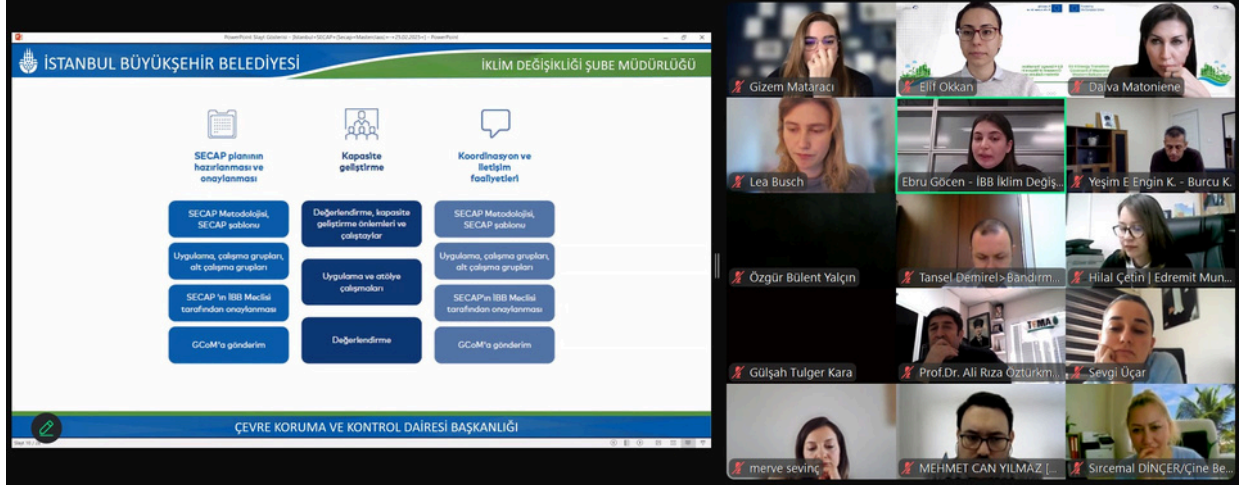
İSTANBUL BÜYÜKŞEHİR BELEDİYESİ

İKLİM DEĞİŞİKLİĞİ ŞUBE MÜDÜRLÜĞÜ

SECAP planının hazırlanması ve onaylanması

SECAP Metodolojisi, SECAP şablonu

Uygulama, çalışma grupları, alt çalışma grupları

SECAP 'ın İBB Meclisi tarafından onaylanması

GCoM'a gönderim

Kapasite geliştirme

Değerlendirme, kapasite geliştirme önlemleri ve çalıştaylar

Uygulama ve atölye çalışmaları

Değerlendirme

Koordinasyon ve iletişim faaliyetleri

SECAP Metodolojisi, SECAP şablonu

Uygulama, çalışma grupları, alt çalışma grupları

SECAP'ın İBB Meclisi tarafından onaylanması

GCoM'a gönderim

ÇEVRE KORUMA VE KONTROL DAİRESİ BAŞKANLIĞI

Gizem Mataracı
Elif Okkan
Daiva Matoniene
Lea Busch
Ebru Göcen - İBB İklim Değiş...
Yeşim E Engin K. - Burcu K.
Özgür Bülent Yalçın
Tansel Demirel>Bandırm...
Hilal Çetin | Edremit Mun...
Gülşah Tulger Kara
Prof.Dr. Ali Rıza Öztürkm...
Sevgi Uçar
merve sevinç
MEHMET CAN YILMAZ [...
Sırcemal DİNÇER/Çine Be...